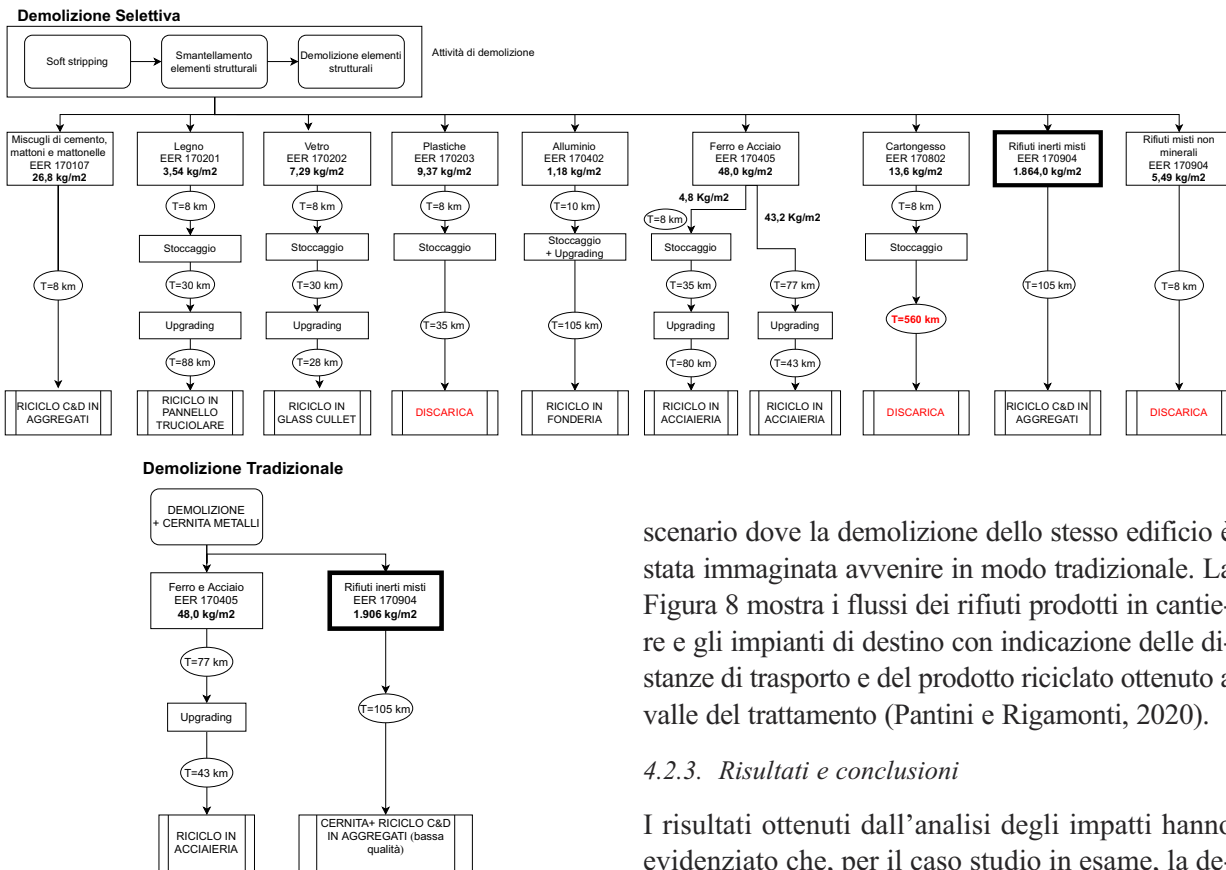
Demolizione Selettiva

Soft stripping

Smantellamento elementi strutturali

Demolizione elementi strutturali

Attività di demolizione

Miscugli di cemento, mattoni e mattonelle EER 170107 26,8 kg/m2

Legno EER 170201 3,54 kg/m2

Vetro EER 170202 7,29 kg/m2

Plastiche EER 170203 9,37 kg/m2

Alluminio EER 170402 1,18 kg/m2

Ferro e Acciaio EER 170405 48,0 kg/m2

Cartongesso EER 170802 13,6 kg/m2

Rifiuti inerti misti EER 170904 1.864,0 kg/m2

Rifiuti misti non minerali EER 170904 5,49 kg/m2

T=8 km

T=8 km

T=8 km

T=10 km

4,8 Kg/m2

T=8 km

43,2 Kg/m2

T=8 km

Stoccaggio

Stoccaggio

Stoccaggio

Stoccaggio + Upgrading

Stoccaggio

Stoccaggio

T=8 km

T=30 km

T=30 km

T=35 km

T=77 km

T=105 km

T=8 km

Upgrading

Upgrading

T=35 km

T=105 km

Upgrading

Upgrading

T=560 km

T=88 km

T=28 km

T=80 km

T=43 km

RICICLO C&D IN AGGREGATI

RICICLO IN PANNELLO TRUCIOLARE

RICICLO IN GLASS CULLET

DISCARICA

RICICLO IN FONDERIA

RICICLO IN ACCIAIERIA

RICICLO IN ACCIAIERIA

DISCARICA

RICICLO C&D IN AGGREGATI

DISCARICA

Demolizione Tradizionale

DEMOLIZIONE + CERNITA METALLI

Ferro e Acciaio EER 170405 48,0 kg/m2

Rifiuti inerti misti EER 170904 1.906 kg/m2

T=77 km

Upgrading

T=105 km

T=43 km

RICICLO IN ACCIAIERIA

CERNITA+ RICICLO C&D IN AGGREGATI (bassa qualità)

scenario dove la demolizione dello stesso edificio è stata immaginata avvenire in modo tradizionale. La Figura 8 mostra i flussi dei rifiuti prodotti in cantiere e gli impianti di destino con indicazione delle distanze di trasporto e del prodotto riciclato ottenuto a valle del trattamento (Pantini e Rigamonti, 2020).

4.2.3. Risultati e conclusioni

I risultati ottenuti dall'analisi degli impatti hanno evidenziato che, per il caso studio in esame, la de-